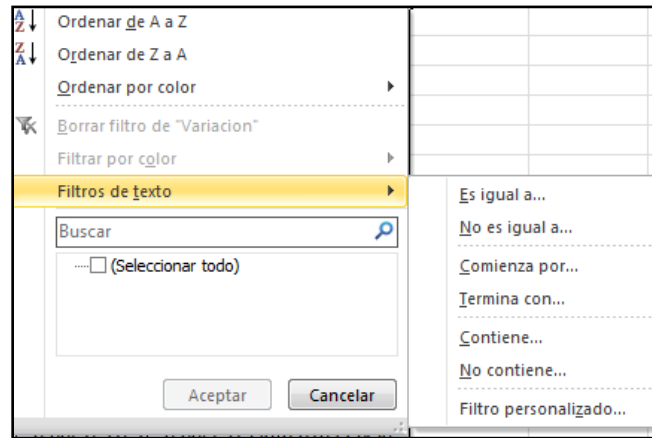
Ordenar de A a Z
Ordenar de Z a A
Ordenar por color
Borrar filtro de "Variacion"
Filtrar por color
Filtros de texto
Buscar
(Seleccionar todo)
Aceptar
Cancelar

Es igual a...
No es igual a...
Comienza por...
Termina con...
Contiene...
No contiene...
Filtro personalizado...